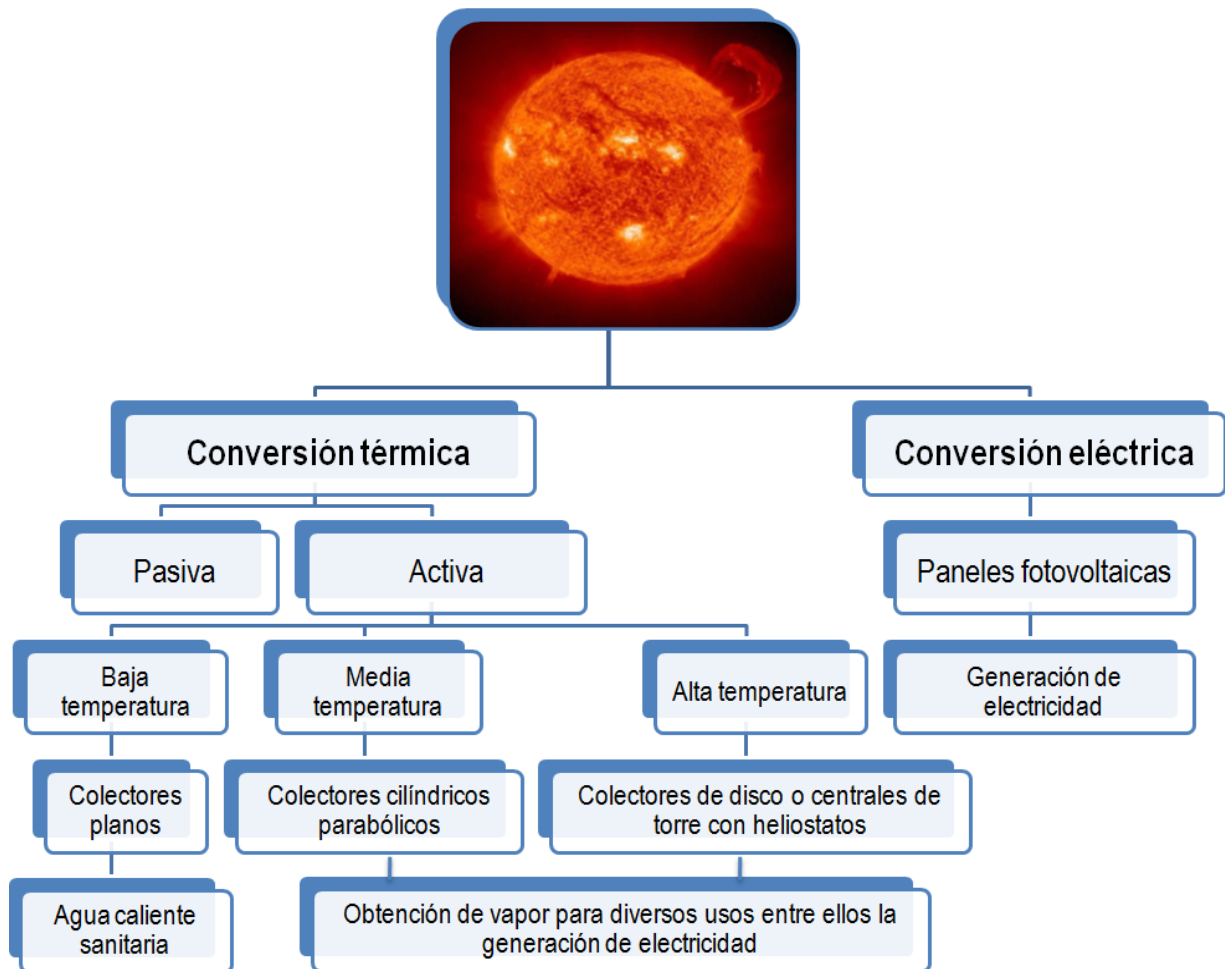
Conversión térmica

Conversión eléctrica

Pasiva

Activa

Paneles fotovoltaicas

Baja temperatura

Media temperatura

Alta temperatura

Generación de electricidad

Colectores planos

Colectores cilíndricos parabólicos

Colectores de disco o centrales de torre con heliostatos

Agua caliente sanitaria

Obtención de vapor para diversos usos entre ellos la generación de electricidad